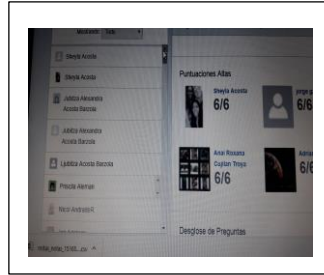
Mostrando Todo

Sheyla Acosta

Sheyla Acosta

Jubitza Alexandra Acosta Barzola

Jubitza Alexandra Acosta Barzola

Ljubitza Acosta Barzola

Priscila Aleman

Nicol Andrade R

Puntuaciones Altas

Sheyla Acosta
6/6

jorge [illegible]
6/6

Anai Roxana Cuglan Troya
6/6

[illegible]
6/6

Desglose de Preguntas

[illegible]